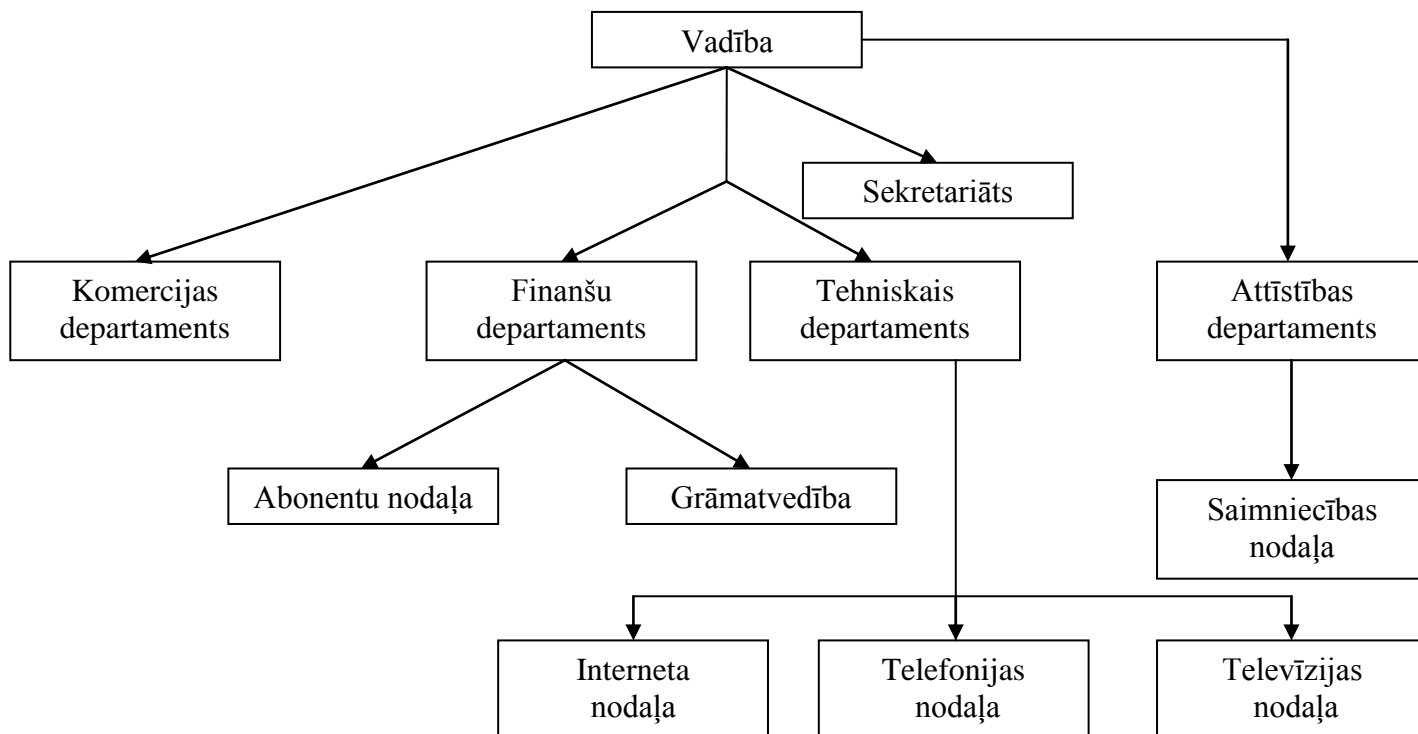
Vadība

Sekretariāts

Komercijas departaments

Finanšu departaments

Tehniskais departaments

Attīstības departaments

Abonentu nodaļa

Grāmatvedība

Saimniecības nodaļa

Interneta nodaļa

Telefonijas nodaļa

Televīzijas nodaļa